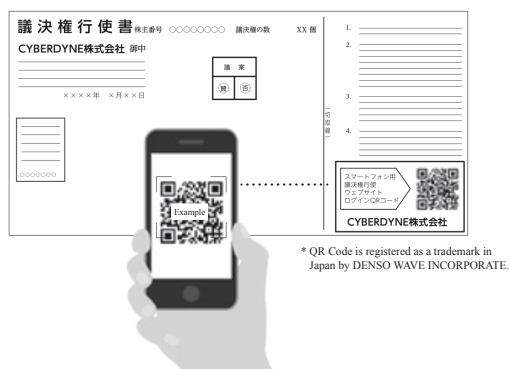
議決権行使書 株主番号 ○○○○○○○○ 議決権の数 XX 個

CYBERDYNE株式会社 御中

××××年 ×月××日

議案

賛 否

○○○○○○

1.

2.

3.

4.

(切取線)

Example

スマートフォン用 議決権行使 ウェブサイト ログインQRコード

CYBERDYNE株式会社

* QR Code is registered as a trademark in Japan by DENSO WAVE INCORPORATE.